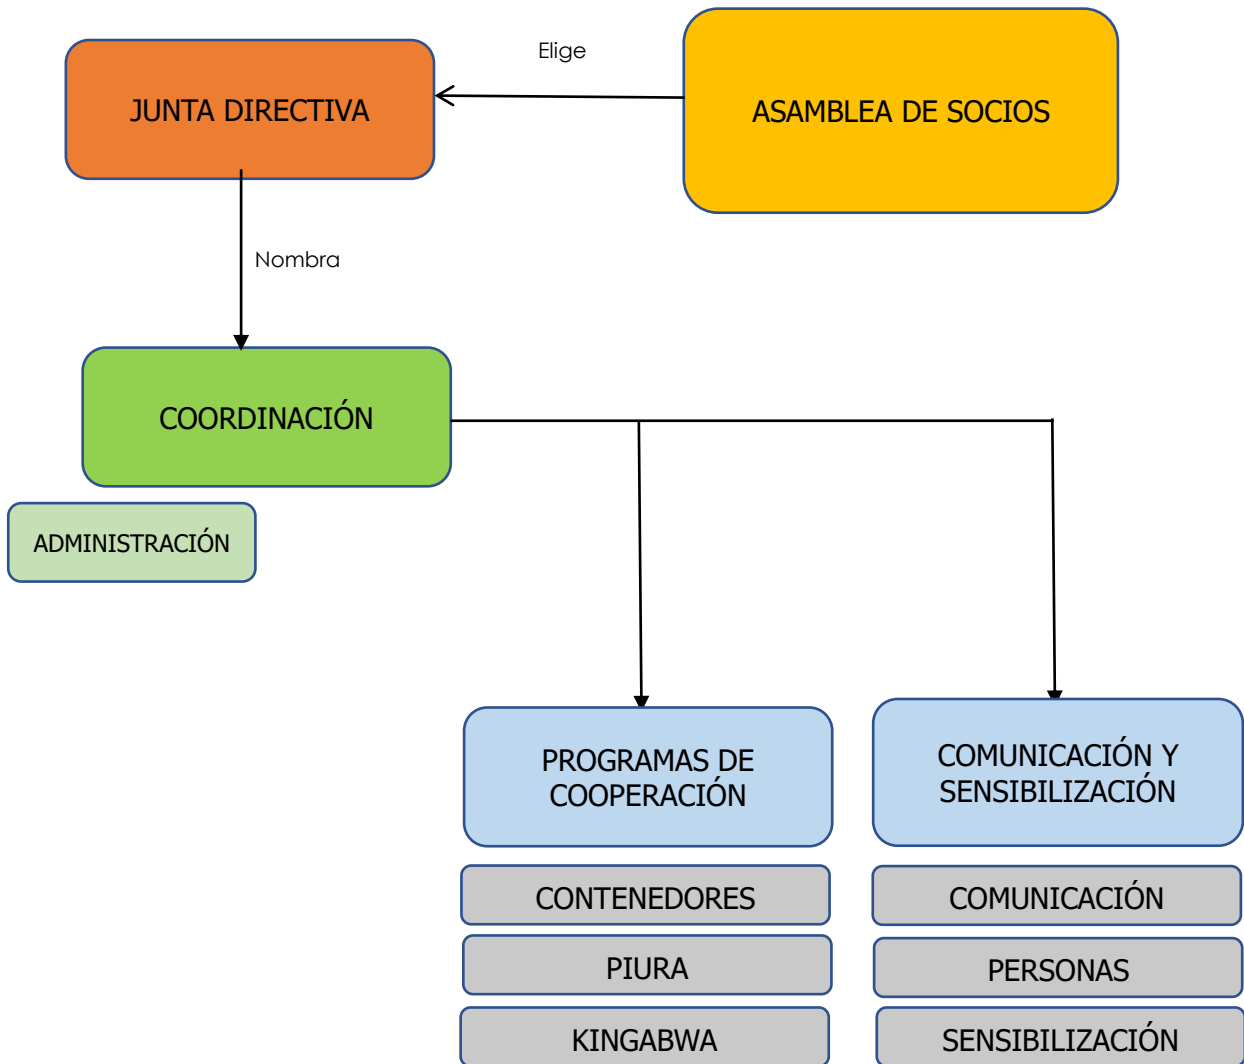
JUNTA DIRECTIVA

Elige

ASAMBLEA DE SOCIOS

Nombra

COORDINACIÓN

ADMINISTRACIÓN

PROGRAMAS DE COOPERACIÓN

CONTENEDORES

PIURA

KINGABWA

COMUNICACIÓN Y SENSIBILIZACIÓN

COMUNICACIÓN

PERSONAS

SENSIBILIZACIÓN